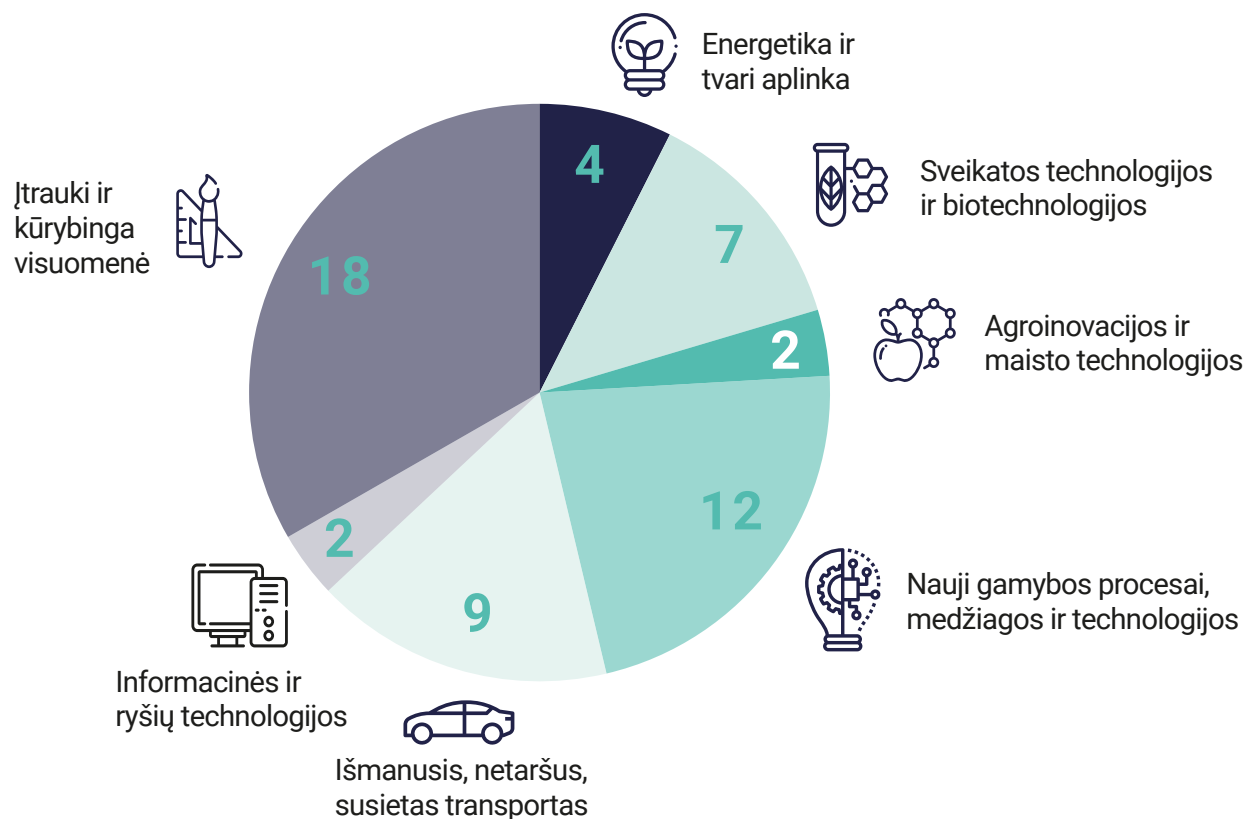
Energetika ir tvari aplinka

4

Sveikatos technologijos ir biotechnologijos

7

Agroinovacijos ir maisto technologijos

2

12

Nauji gamybos procesai, medžiagos ir technologijos

9

Išmanusis, netaršus, susietas transportas

2

Informacinės ir ryšių technologijos

18

Įtrauki ir kūrybinga visuomenė